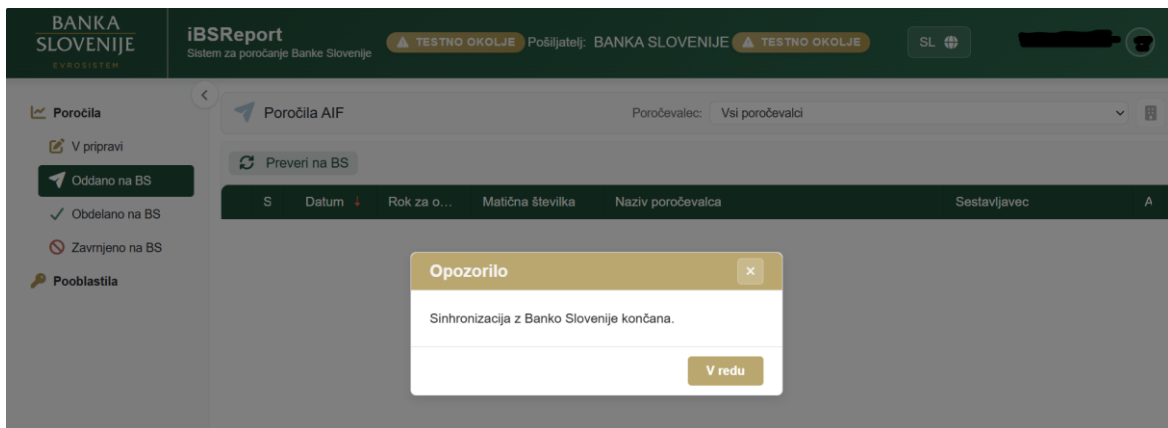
BANKA SLOVENIJE
EVROSISTEM

iBSReport
Sistem za poročanje Banke Slovenije

TESTNO OKOLJE Pošiljatelj: BANKA SLOVENIJE TESTNO OKOLJE

SL

Poročila
V pripravi
Oddano na BS
Obdelano na BS
Zavrnjeno na BS
Pooblastila

Poročila AIF

Poročevalec: Vsi poročevalci

Preveri na BS

| S | Datum ↓ | Rok za o... | Matična številka | Naziv poročevalca | Sestavljavec | A |
|---|---|---|---|---|---|---|

Opozorilo ×

Sinhronizacija z Banko Slovenije končana.

V redu